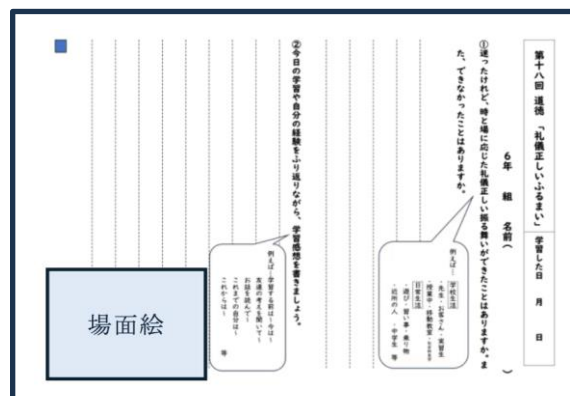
第十八回　道徳「礼儀正しいふるまい」

学習した日　　月　　日

６年　　組　名前（　　　　　　）

①迷ったけれど、時と場に応じた礼儀正しい振る舞いができたことはありますか。また、できなかったことはありますか。

例えば…　学校生活
・先生・お客さん・実習生
・授業中・移動教室・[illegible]
日常生活
・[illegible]・習い事・乗り物
・近所の人・中学生　等

②今日の学習や自分の経験をふり返りながら、学習感想を書きましょう。

例えば・学習する前は・今は・
友達の考えを聞いて・
お話を読んで・
これまでの自分は・
これからは・
等

場面絵